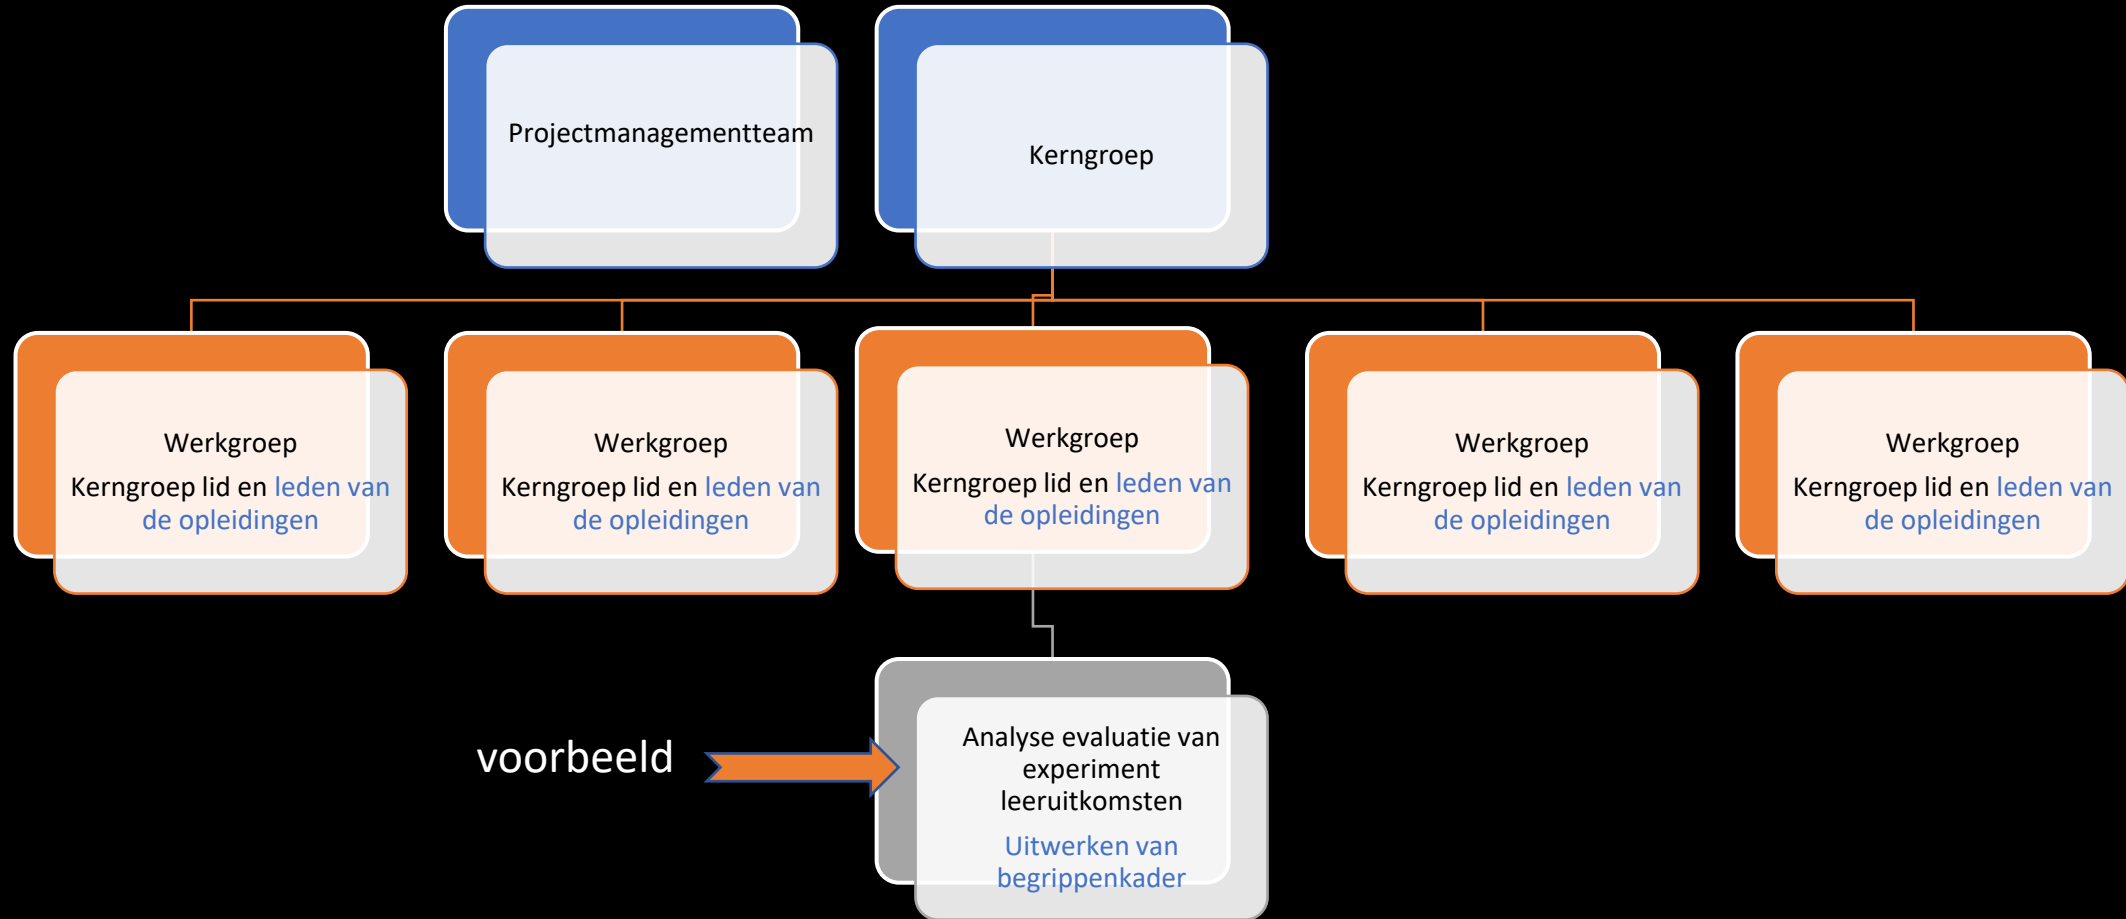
Projectmanagementteam

Kerngroep

Werkgroep
Kerngroep lid en leden van de opleidingen

Werkgroep
Kerngroep lid en leden van de opleidingen

Werkgroep
Kerngroep lid en leden van de opleidingen

Werkgroep
Kerngroep lid en leden van de opleidingen

Werkgroep
Kerngroep lid en leden van de opleidingen

voorbeeld

Analyse evaluatie van experiment leeruitkomsten
Uitwerken van begrippenkader